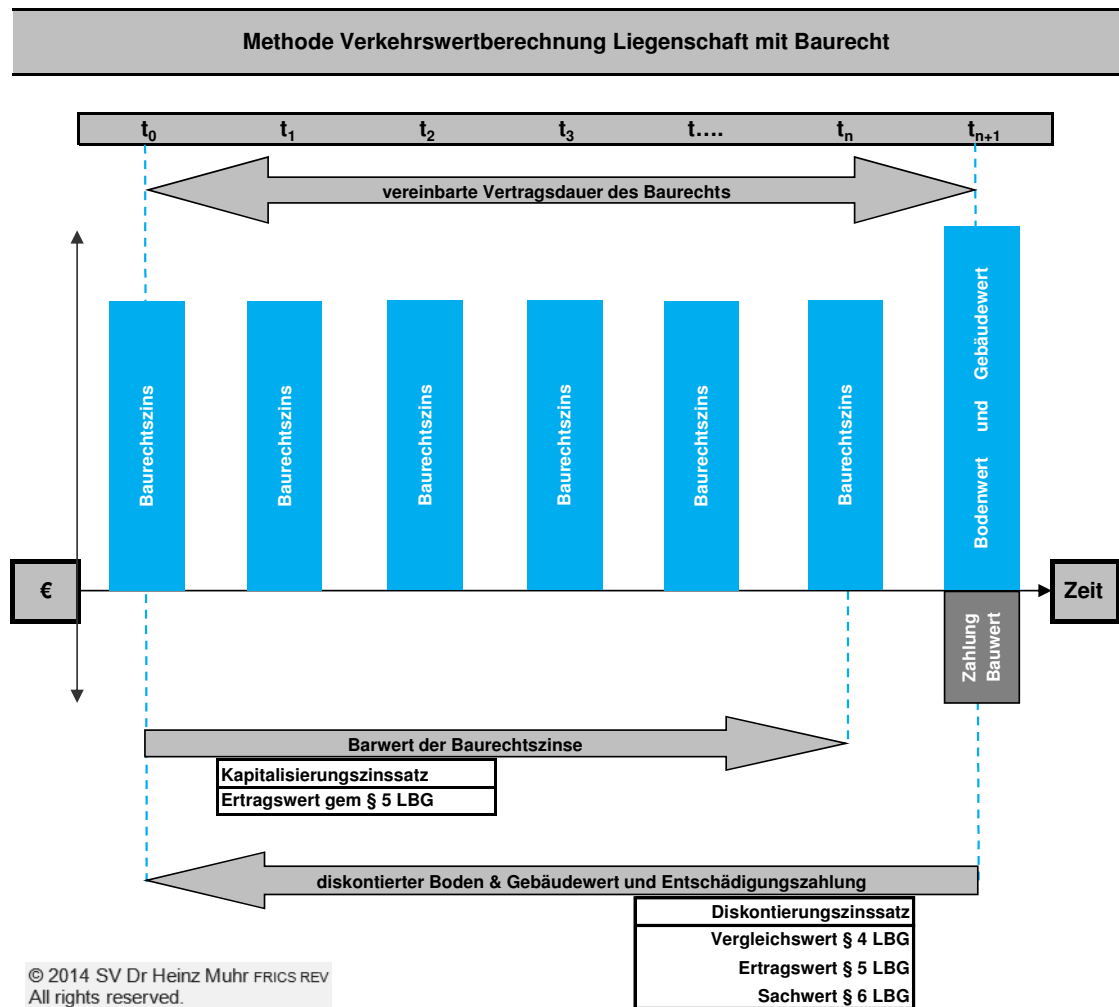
Methode Verkehrswertberechnung Liegenschaft mit Baurecht

$t_0$ $t_1$ $t_2$ $t_3$ t…. $t_n$ $t_{n+1}$

vereinbarte Vertragsdauer des Baurechts

Baurechtszins
Baurechtszins
Baurechtszins
Baurechtszins
Baurechtszins
Baurechtszins

Bodenwert und Gebäudewert

€

Zeit

Zahlung Bauwert

Barwert der Baurechtszinse

Kapitalisierungszinssatz
Ertragswert gem § 5 LBG

diskontierter Boden & Gebäudewert und Entschädigungszahlung

Diskontierungszinssatz
Vergleichswert § 4 LBG
Ertragswert § 5 LBG
Sachwert § 6 LBG

© 2014 SV Dr Heinz Muhr FRICS REV
All rights reserved.